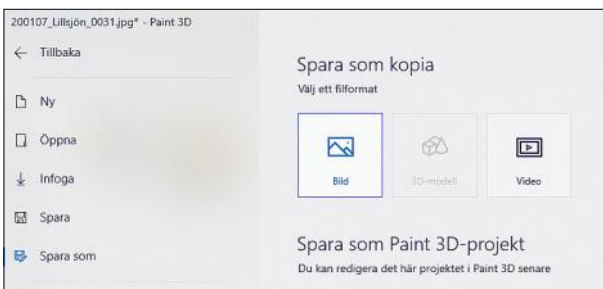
200107_Lillsjön_0031.jpg* - Paint 3D

← Tillbaka

Ny

Öppna

Infoga

Spara

Spara som

Spara som kopia

Välj ett filformat

Bild

3D-modell

Video

Spara som Paint 3D-projekt

Du kan redigera det här projektet i Paint 3D senare